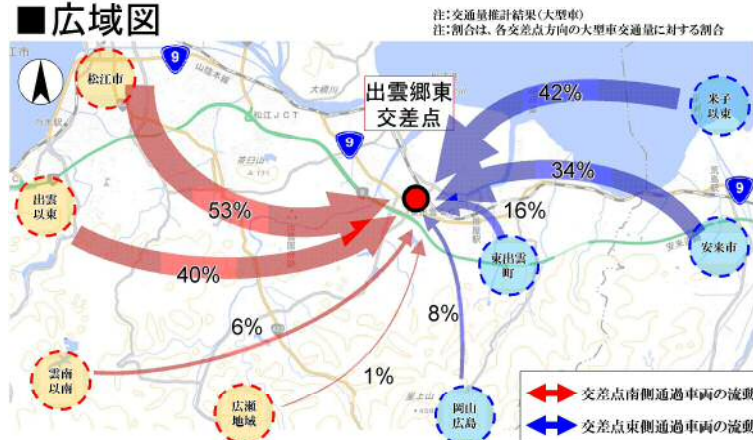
■広域図

注：交通量推計結果（大型車）
注：割合は、各交差点方向の大型車交通量に対する割合

松江市

9

出雲郷東交差点

42%

米子以東

34%

9

出雲以東

53%

16%

40%

東出雲町

安来市

6%

8%

雲南以南

1%

広瀬地域

岡山広島

交差点南側通過車両の流動

交差点東側通過車両の流動